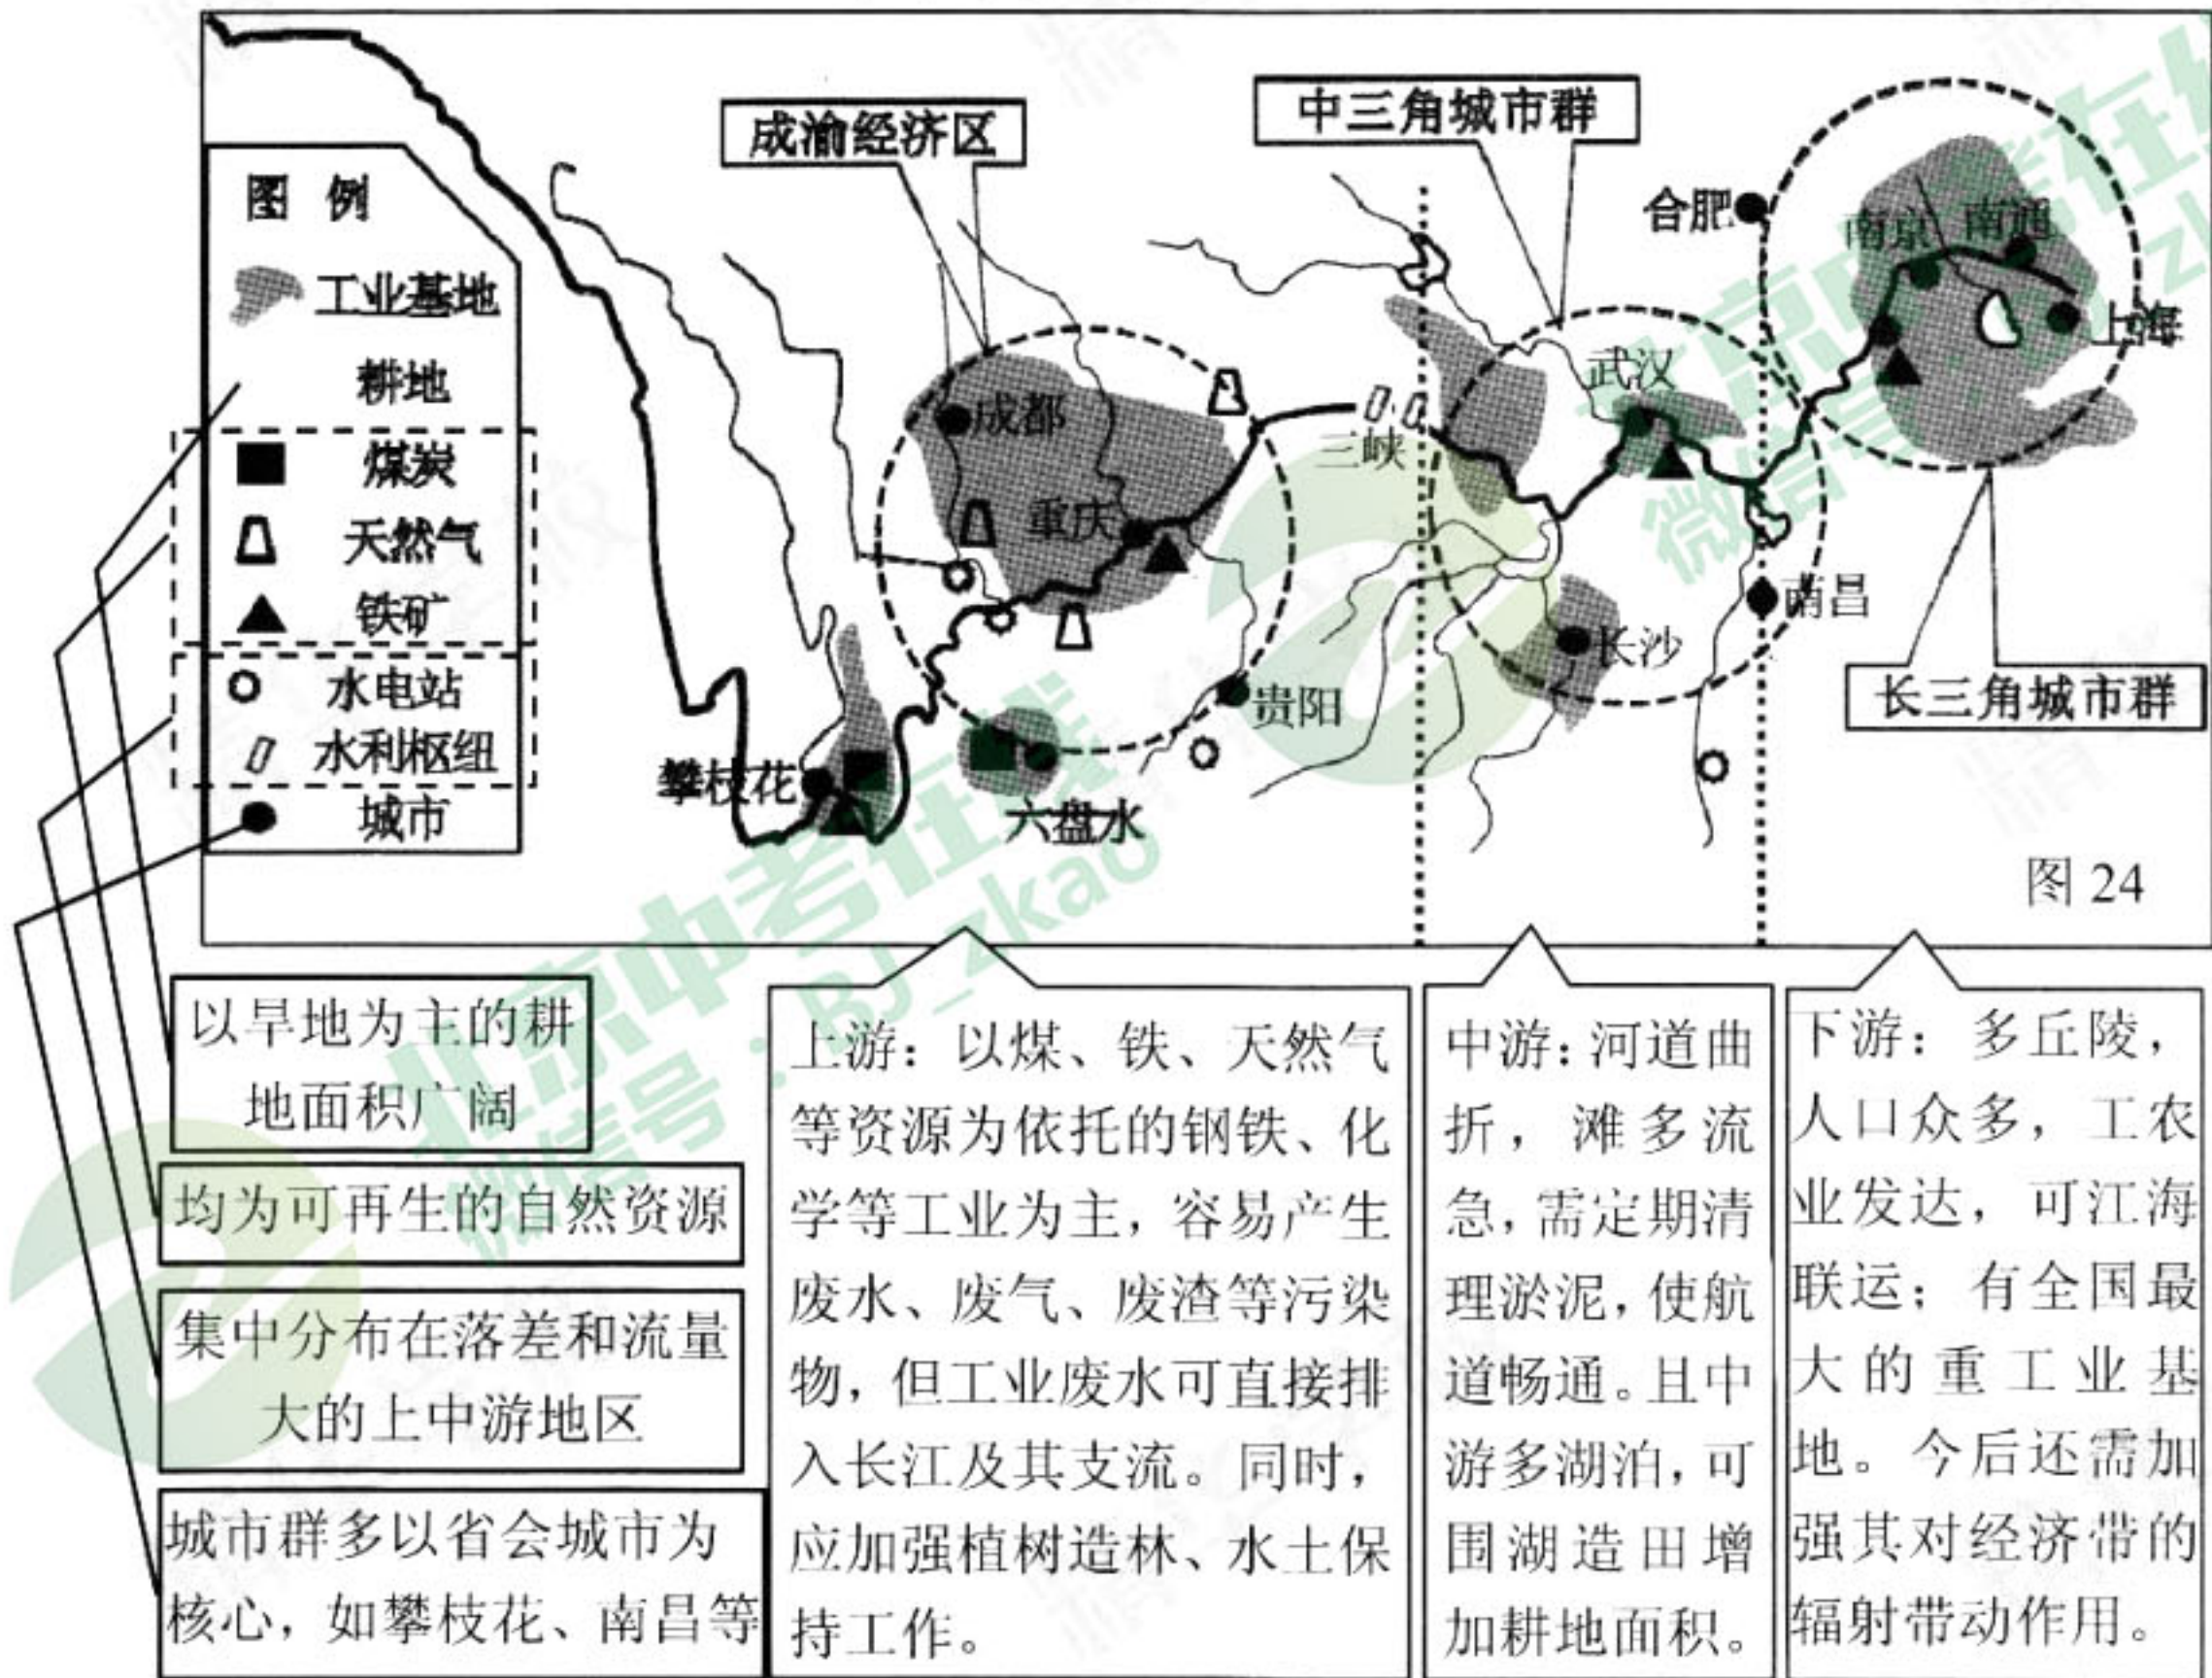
成渝经济区

中三角城市群

图例

工业基地

耕地

煤炭

天然气

铁矿

水电站

水利枢纽

城市

合肥

南京

南通

上海

武汉

成都

三峡

重庆

南昌

长沙

贵阳

攀枝花

六盘水

长三角城市群

图 24

以旱地为主的耕地面积广阔

均为可再生的自然资源

集中分布在落差和流量大的上中游地区

城市群多以省会城市为核心，如攀枝花、南昌等

上游：以煤、铁、天然气等资源为依托的钢铁、化学等工业为主，容易产生废水、废气、废渣等污染物，但工业废水可直接排入长江及其支流。同时，应加强植树造林、水土保持工作。

中游：河道曲折，滩多流急，需定期清理淤泥，使航道畅通。且中游多湖泊，可围湖造田增加耕地面积。

下游：多丘陵，人口众多，工农业发达，可江海联运；有全国最大的重工业基地。今后还需加强其对经济带的辐射带动作用。